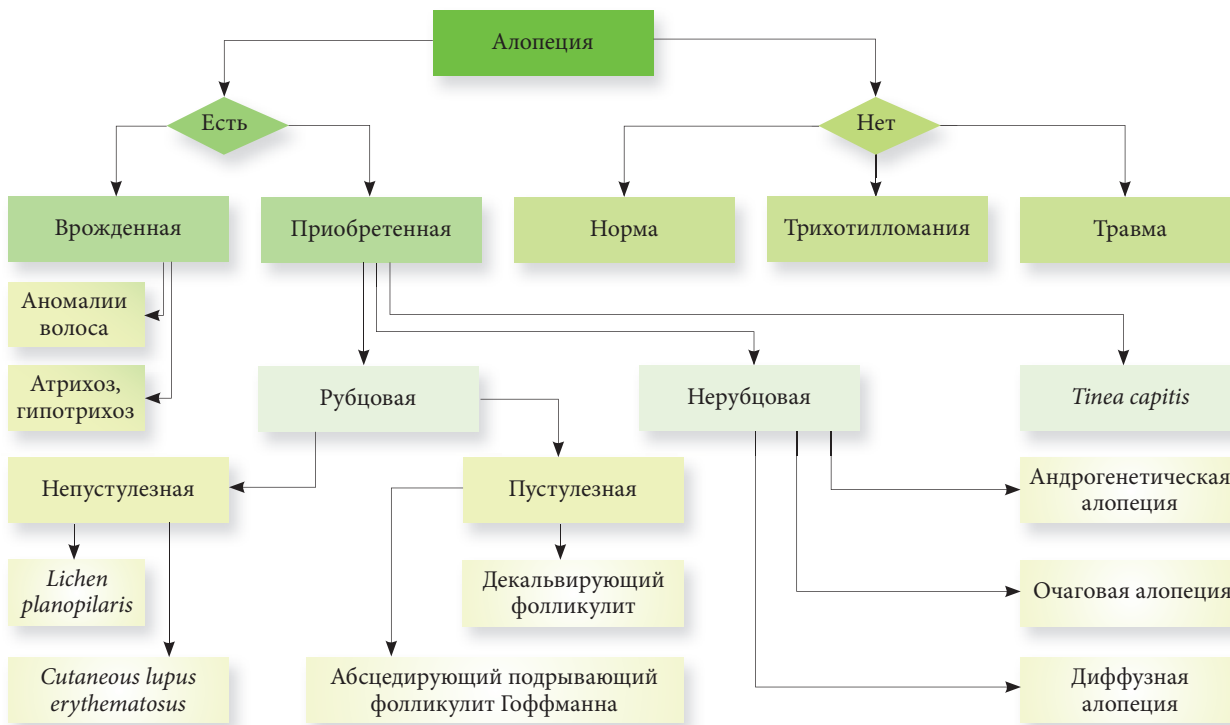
Алопеция

Есть

Нет

Врожденная

Приобретенная

Норма

Трихотилломания

Травма

Аномалии волоса

Атрихоз, гипотрихоз

Рубцовая

Нерубцовая

Tinea capitis

Непустулезная

Пустулезная

Андрогенетическая алопеция

Lichen planopilaris

Декальвирующий фолликулит

Очаговая алопеция

Cutaneous lupus erythematosus

Абсцедирующий подрывающий фолликулит Гоффманна

Диффузная алопеция